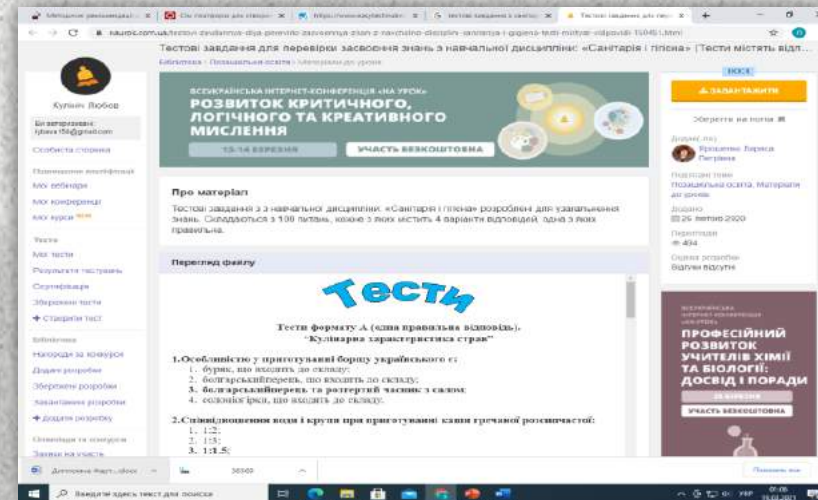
Тестові завдання для перевірки засвоєння знань з навчальної дисципліни: «Санітарія і гігієна» (Тести містять відп...

Бібліотека › Позашкільна освіта › Матеріали до уроків

Кулинич Любов

Ви авторизовані:
lyuba1156@gmail.com

Особиста сторінка

Підвищення кваліфікації
Мої вебінари
Мої конференції
Мої курси NEW

Тести
Мої тести
Результати тестувань
Сертифікати
Збережені тести
+ Створити тест

Бібліотека
Нагороди за конкурси
Додані розробки
Збережені розробки
Замовлення розробки
+ Додати розробку

Олімпіади та конкурси
Заявка на участь

ВСЕУКРАЇНСЬКА ІНТЕРНЕТ-КОНФЕРЕНЦІЯ «НА УРОК»
РОЗВИТОК КРИТИЧНОГО, ЛОГІЧНОГО ТА КРЕАТИВНОГО МИСЛЕННЯ
13-14 БЕРЕЗНЯ
УЧАСТЬ БЕЗКОШТОВНА

Про матеріал
Тестові завдання з з навчальної дисципліни: «Санітарія і гігієна» розроблені для узагальнення знань. Складаються з 100 питань, кожне з яких містить 4 варіанти відповідей, одна з яких правильна.

Перегляд файлу

Тести

Тести формату А (одна правильна відповідь).
"Кулінарна характеристика страв"

1.Особливістю у приготуванні борщу українського є:
1. буряк, що входить до складу;
2. болгарськийперець, що входить до складу;
3. болгарськийперець та розтертий часник з салом;
4. солоніогірки, що входить до складу.

2.Співвідношення води і крупи при приготуванні каши гречаної розсипчастої:
1. 1:2;
2. 1:3;
3. 1:1,5;

ЗАВАНТАЖИТИ
Зберегти на потім

Додав(ла)
Кравченко Лариса Петрівна

Розділ
Позашкільна освіта, Матеріали до уроків

Додано
25 лютого 2020

Переглядів
494

Оцінка розробки
Відгуки відсутні

ПРОФЕСІЙНИЙ РОЗВИТОК УЧИТЕЛІВ ХІМІЇ ТА БІОЛОГІЇ: ДОСВІД І ПОРАДИ
УЧАСТЬ БЕЗКОШТОВНА

Введите здесь текст для поиска